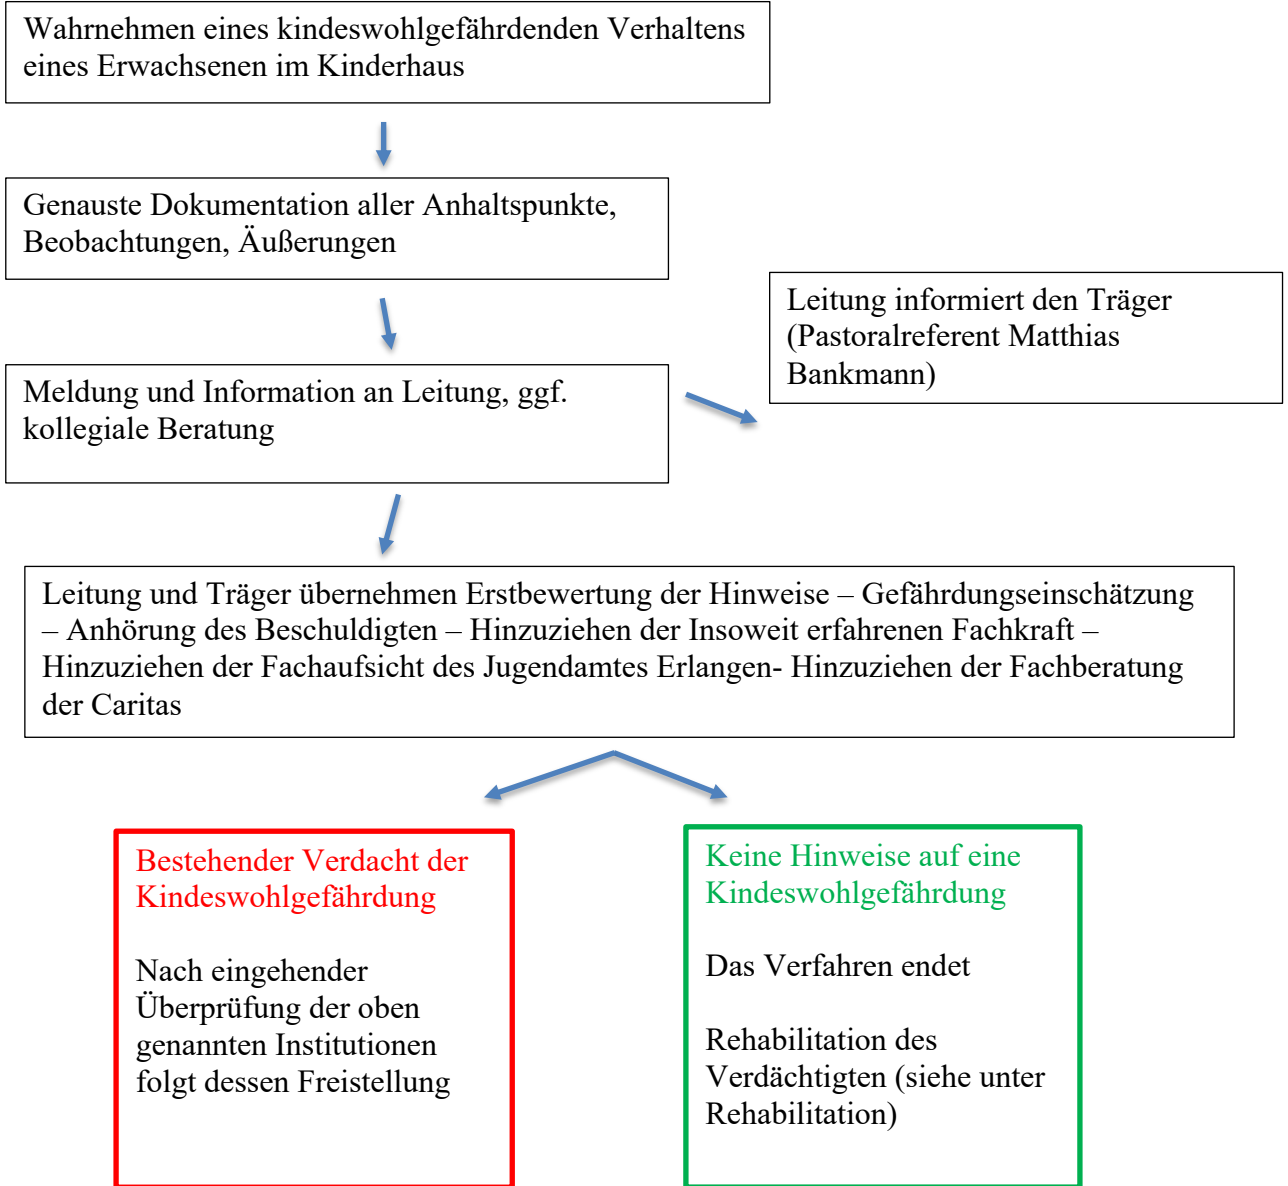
Wahrnehmen eines kindeswohlgefährdenden Verhaltens eines Erwachsenen im Kinderhaus

Genauste Dokumentation aller Anhaltspunkte, Beobachtungen, Äußerungen

Leitung informiert den Träger (Pastoralreferent Matthias Bankmann)

Meldung und Information an Leitung, ggf. kollegiale Beratung

Leitung und Träger übernehmen Erstbewertung der Hinweise – Gefährdungseinschätzung – Anhörung des Beschuldigten – Hinzuziehen der Insoweit erfahrenen Fachkraft – Hinzuziehen der Fachaufsicht des Jugendamtes Erlangen- Hinzuziehen der Fachberatung der Caritas

Bestehender Verdacht der Kindeswohlgefährdung

Nach eingehender Überprüfung der oben genannten Institutionen folgt dessen Freistellung

Keine Hinweise auf eine Kindeswohlgefährdung

Das Verfahren endet

Rehabilitation des Verdächtigten (siehe unter Rehabilitation)